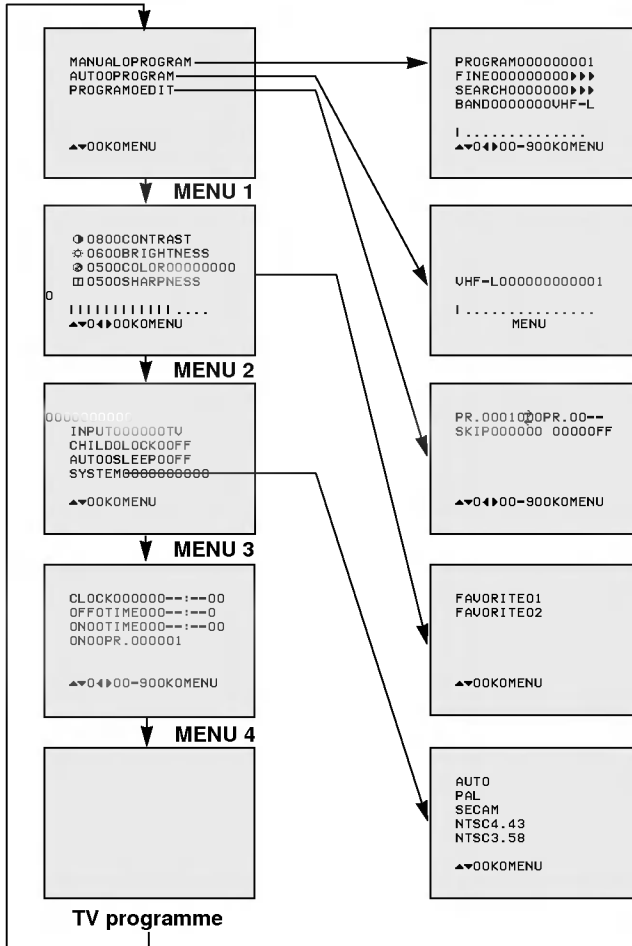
MANUALOPROGRAM
AUTOOPROGRAM
PROGRAMOEDIT

▲▼OOKOMENU

MENU 1

◑ 0800CONTRAST
☼ 0600BRIGHTNESS
⊘ 0500COLOR0000000
◫ 0500SHARPNESS

0

IIIIIIIIIIII....
▲▼0◀▶OOKOMENU

MENU 2

000000000
INPUT000000TV
CHILDOLOCKOOFF
AUTOOSLEEPOOFF
SYSTEM000000000

▲▼OOKOMENU

MENU 3

CLOCK000000--:--00
OFFOTIME000--:--0
ONOOTIME000--:--00
ONOOPR.000001

▲▼0◀▶00-900KOMENU

MENU 4

TV programme

PROGRAM000000001
FINE000000000▶▶▶
SEARCH0000000▶▶▶
BAND0000000VHF-L

I..............
▲▼0◀▶00-900KOMENU

VHF-L000000000001

I..............
MENU

PR.0001020PR.00--
SKIP000000 00000FF

▲▼0◀▶00-900KOMENU

FAVORITE01
FAVORITE02

▲▼OOKOMENU

AUTO
PAL
SECAM
NTSC4.43
NTSC3.58

▲▼OOKOMENU